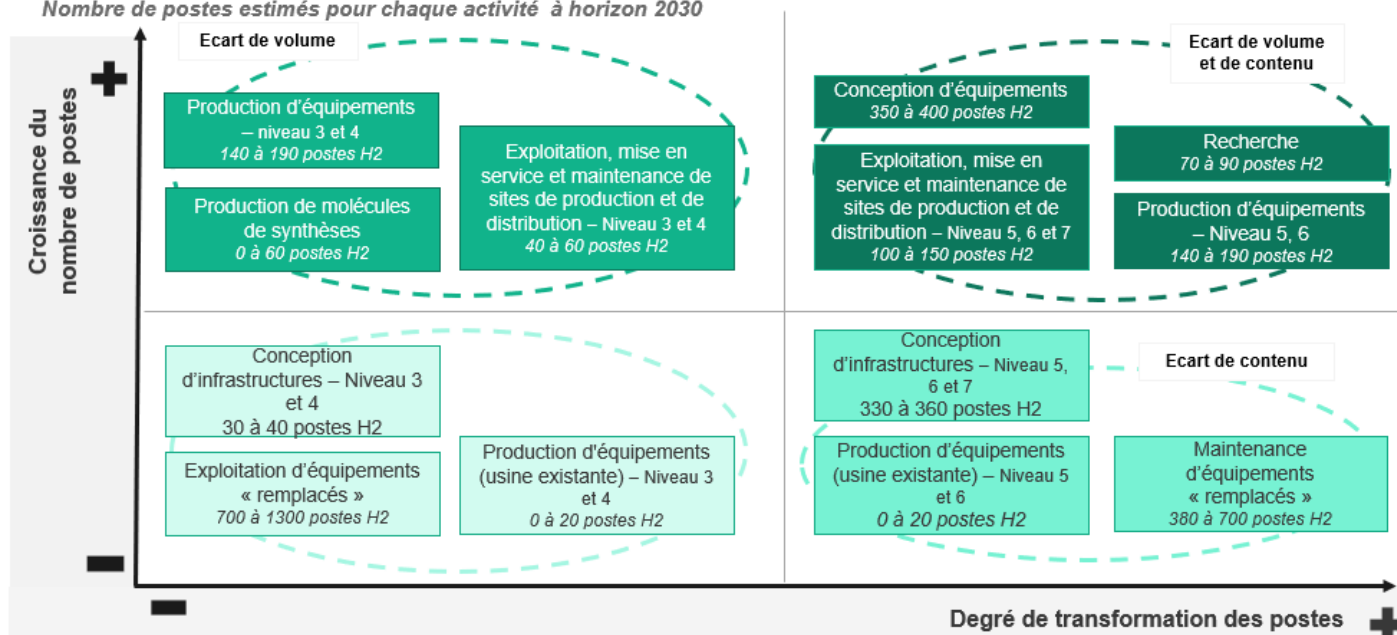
Nombre de postes estimés pour chaque activité à horizon 2030

Croissance du nombre de postes

Ecart de volume

Production d'équipements – niveau 3 et 4
140 à 190 postes H2

Production de molécules de synthèses
0 à 60 postes H2

Exploitation, mise en service et maintenance de sites de production et de distribution – Niveau 3 et 4
40 à 60 postes H2

Ecart de volume et de contenu

Conception d'équipements
350 à 400 postes H2

Exploitation, mise en service et maintenance de sites de production et de distribution – Niveau 5, 6 et 7
100 à 150 postes H2

Recherche
70 à 90 postes H2

Production d'équipements – Niveau 5, 6
140 à 190 postes H2

Conception d'infrastructures – Niveau 3 et 4
30 à 40 postes H2

Exploitation d'équipements « remplacés »
700 à 1300 postes H2

Production d'équipements (usine existante) – Niveau 3 et 4
0 à 20 postes H2

Conception d'infrastructures – Niveau 5, 6 et 7
330 à 360 postes H2

Ecart de contenu

Production d'équipements (usine existante) – Niveau 5 et 6
0 à 20 postes H2

Maintenance d'équipements « remplacés »
380 à 700 postes H2

Degré de transformation des postes